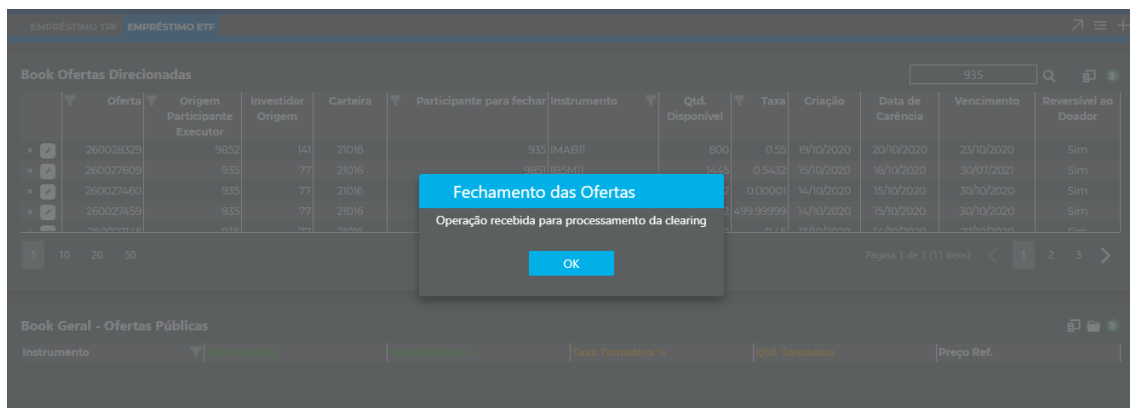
EMPRÉSTIMO TPF EMPRÉSTIMO ETF

Book Ofertas Direcionadas

935

| | Oferta | Origem Participante Executor | Investidor Origem | Carteira | Participante para fechar | Instrumento | Qtd. Disponível | Taxa | Criação | Data de Carência | Vencimento | Reversível ao Doador |
|---|---|---|---|---|---|---|---|---|---|---|---|---|
| × | 260028329 | 9852 | 141 | 21016 | 935 | IMAB11 | 800 | 0.55 | 19/10/2020 | 20/10/2020 | 23/10/2020 | Sim |
| × | 260027609 | 935 | 77 | 21016 | 9851 | IBSM11 | 1445 | 0.5432 | 15/10/2020 | 16/10/2020 | 30/07/2021 | Sim |
| × | 260027460 | 935 | 77 | 21016 | | | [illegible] | 0.00001 | 14/10/2020 | 15/10/2020 | 30/10/2020 | Sim |
| × | 260027459 | 935 | 77 | 21016 | | | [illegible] | 499.99999 | 14/10/2020 | 15/10/2020 | 30/10/2020 | Sim |

5 10 20 50

Página 1 de 3 (11 item) 1 2 3

Fechamento das Ofertas

Operação recebida para processamento da clearing

OK

Book Geral - Ofertas Públicas

| Instrumento | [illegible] | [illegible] | Taxa Tomadora % | Qtd. Tomadora | Preço Ref. |
|---|---|---|---|---|---|